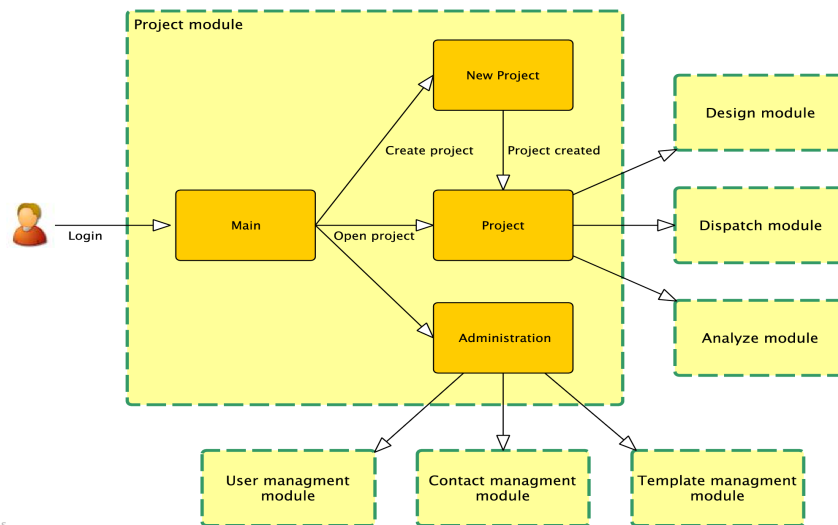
Project module

Login

Main

Create project

Open project

New Project

Project created

Project

Administration

Design module

Dispatch module

Analyze module

User managment module

Contact managment module

Template managment module